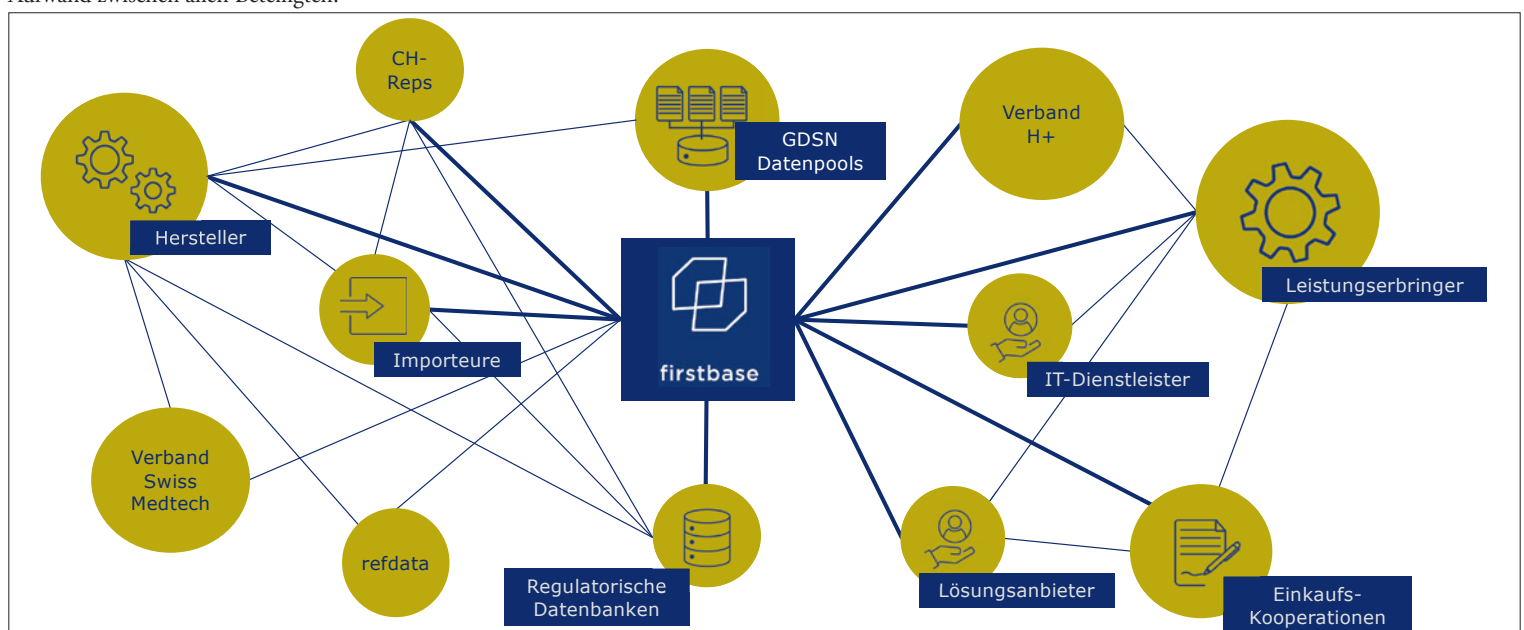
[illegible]

CH-Reps

GDSN Datenpools

Verband H+

Hersteller

Leistungserbringer

Importeure

firstbase

IT-Dienstleister

Verband Swiss Medtech

refdata

Regulatorische Datenbanken

Lösungsanbieter

Einkaufs-Kooperationen